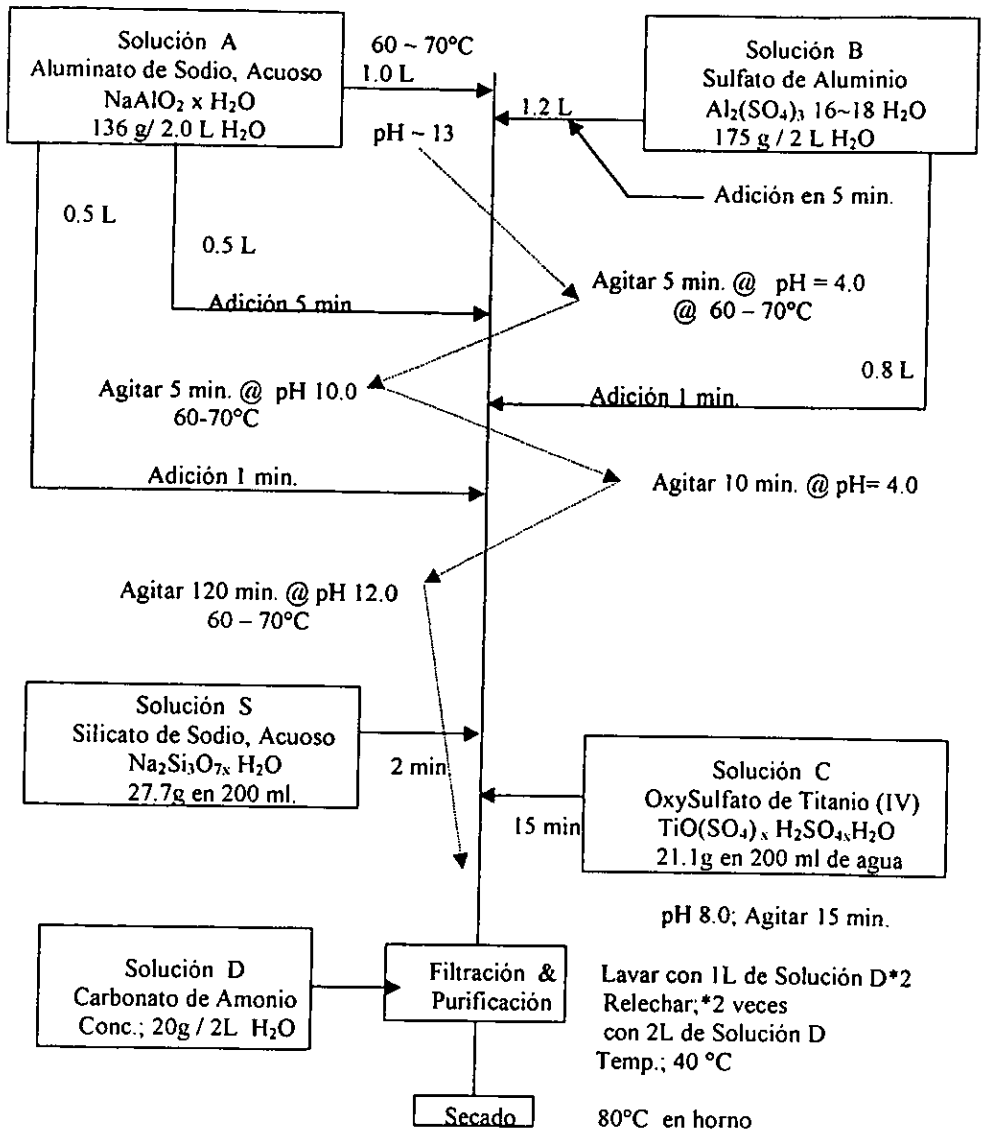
Solución A
Aluminato de Sodio, Acuoso
$NaAlO_2$ x $H_2O$
136 g/ 2.0 L $H_2O$

60 ~ 70°C
1.0 L

Solución B
Sulfato de Aluminio
$Al_2(SO_4)_3$ 16~18 $H_2O$
175 g / 2 L $H_2O$

1.2 L

pH ~ 13

Adición en 5 min.

0.5 L

0.5 L

Adición 5 min

Agitar 5 min. @ pH = 4.0
@ 60 – 70°C

0.8 L

Agitar 5 min. @ pH 10.0
60-70°C

Adición 1 min.

Adición 1 min.

Agitar 10 min. @ pH= 4.0

Agitar 120 min. @ pH 12.0
60 – 70°C

Solución S
Silicato de Sodio, Acuoso
$Na_2Si_3O_{7x}$ $H_2O$
27.7g en 200 ml.

2 min.

Solución C
OxySulfato de Titanio (IV)
$TiO(SO_4)_x$ $H_2SO_{4x}H_2O$
21.1g en 200 ml de agua

15 min

pH 8.0; Agitar 15 min.

Solución D
Carbonato de Amonio
Conc.; 20g / 2L $H_2O$

Filtración &
Purificación

Lavar con 1L de Solución D*2
Relechar;*2 veces
con 2L de Solución D
Temp.; 40 °C

Secado

80°C en horno